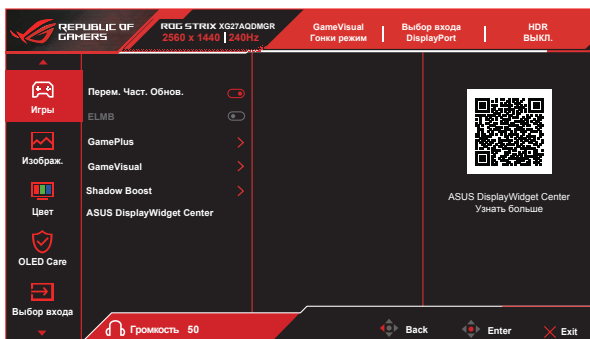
REPUBLIC OF GAMERS

ROG STRIX XG27AQDMGR
2560 x 1440 | 240Hz

GameVisual
Гонки режим

Выбор входа
DisplayPort

HDR
ВЫКЛ.

Игры

Изображ.

Цвет

OLED Care

Выбор входа

Перем. Част. Обнов.

ELMB

GamePlus

GameVisual

Shadow Boost

ASUS DisplayWidget Center

ASUS DisplayWidget Center
Узнать больше

Громкость 50

Back

Enter

Exit